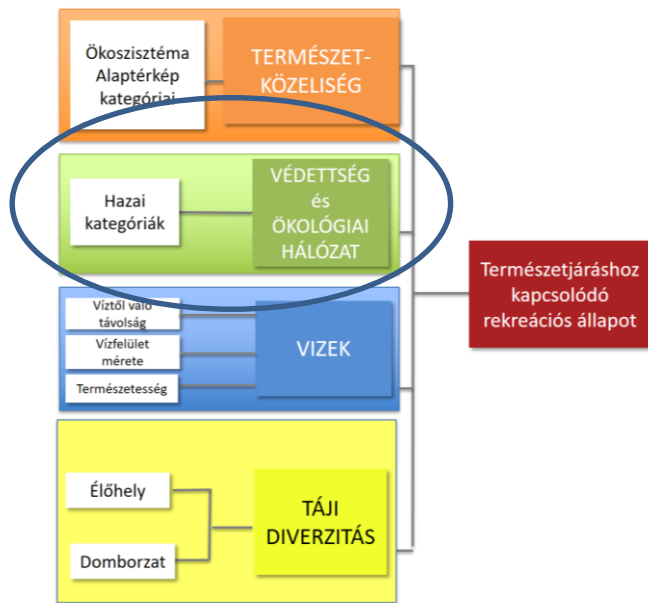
Ökoszisztéma Alaptérkép kategóriái

TERMÉSZET-KÖZELISÉG

Hazai kategóriák

VÉDETTSÉG és ÖKOLÓGIAI HÁLÓZAT

Víztől való távolság

Vízfelület mérete

Természetesség

VIZEK

Élőhely

Domborzat

TÁJI DIVERZITÁS

Természetjáráshoz kapcsolódó rekreációs állapot